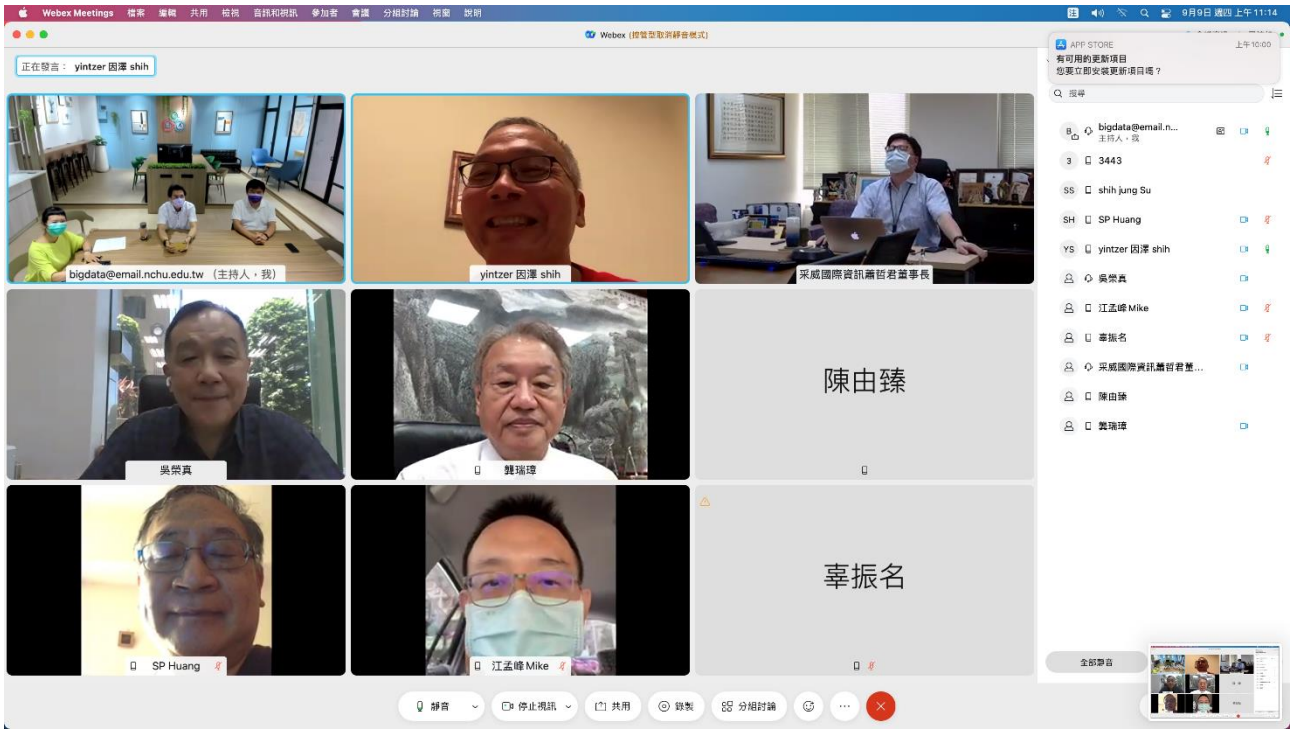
Webex Meetings 檔案 編輯 共用 檢視 音訊和視訊 參加者 會議 分組討論 視窗 說明

9月9日 週四 上午11:14

Webex (按鍵型取消靜音模式)

正在發言： yintzer 因澤 shih

APP STORE 上午10:00
有可用的更新項目
您要立即安裝更新項目嗎？

搜尋

bigdata@email.n...
主持人，我
3443
shih jung Su
SP Huang
yintzer 因澤 shih
吳榮真
江孟峰 Mike
辜振名
采威國際資訊蕭哲君董...
陳由臻
龔瑞璋

bigdata@email.nchu.edu.tw （主持人，我）

yintzer 因澤 shih

采威國際資訊蕭哲君董事長

吳榮真

龔瑞璋

陳由臻

SP Huang

江孟峰 Mike

辜振名

全部靜音

靜音 停止視訊 共用 錄製 分組討論